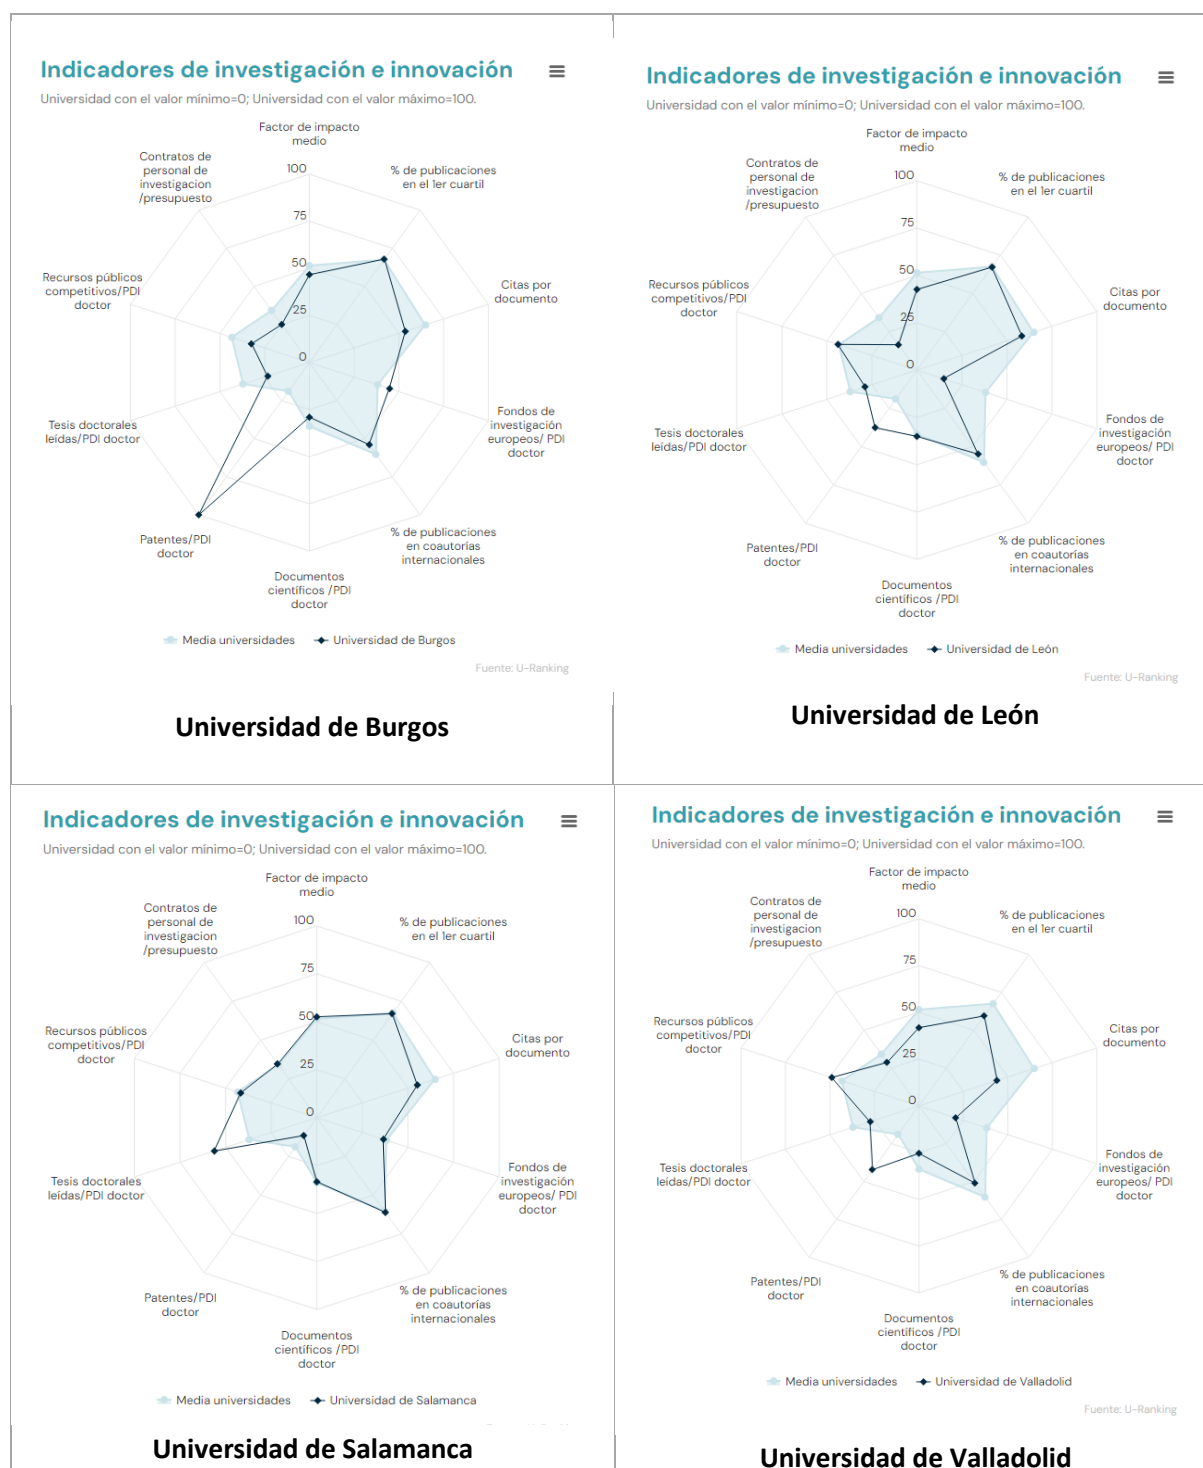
Indicadores de investigación e innovación

Universidad con el valor mínimo=0; Universidad con el valor máximo=100.

Factor de impacto medio
% de publicaciones en el 1er cuartil
Citas por documento
Fondos de investigación europeos/ PDI doctor
% de publicaciones en coautorías internacionales
Documentos científicos /PDI doctor
Patentes/PDI doctor
Tesis doctorales leídas/PDI doctor
Recursos públicos competitivos/PDI doctor
Contratos de personal de investigacion /presupuesto

100
75
50
25
0

Media universidades
Universidad de Burgos

Fuente: U-Ranking

Universidad de Burgos

Indicadores de investigación e innovación

Universidad con el valor mínimo=0; Universidad con el valor máximo=100.

Factor de impacto medio
% de publicaciones en el 1er cuartil
Citas por documento
Fondos de investigación europeos/ PDI doctor
% de publicaciones en coautorías internacionales
Documentos científicos /PDI doctor
Patentes/PDI doctor
Tesis doctorales leídas/PDI doctor
Recursos públicos competitivos/PDI doctor
Contratos de personal de investigacion /presupuesto

100
75
50
25
0

Media universidades
Universidad de León

Fuente: U-Ranking

Universidad de León

Indicadores de investigación e innovación

Universidad con el valor mínimo=0; Universidad con el valor máximo=100.

Factor de impacto medio
% de publicaciones en el 1er cuartil
Citas por documento
Fondos de investigación europeos/ PDI doctor
% de publicaciones en coautorías internacionales
Documentos científicos /PDI doctor
Patentes/PDI doctor
Tesis doctorales leídas/PDI doctor
Recursos públicos competitivos/PDI doctor
Contratos de personal de investigacion /presupuesto

100
75
50
25
0

Media universidades
Universidad de Salamanca

Universidad de Salamanca

Indicadores de investigación e innovación

Universidad con el valor mínimo=0; Universidad con el valor máximo=100.

Factor de impacto medio
% de publicaciones en el 1er cuartil
Citas por documento
Fondos de investigación europeos/ PDI doctor
% de publicaciones en coautorías internacionales
Documentos científicos /PDI doctor
Patentes/PDI doctor
Tesis doctorales leídas/PDI doctor
Recursos públicos competitivos/PDI doctor
Contratos de personal de investigacion /presupuesto

100
75
50
25
0

Media universidades
Universidad de Valladolid

Fuente: U-Ranking

Universidad de Valladolid